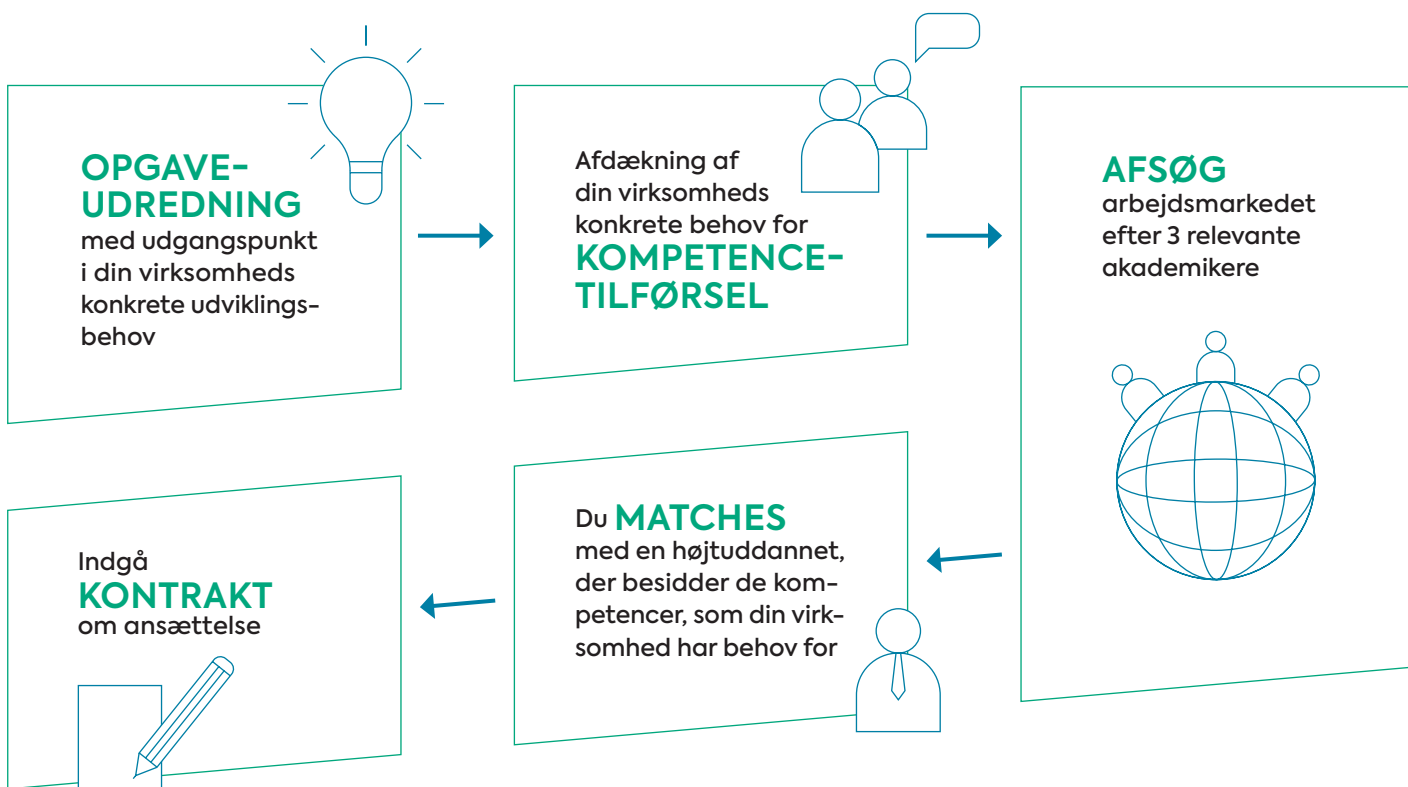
OPGAVEUDREDNING
med udgangspunkt i din virksomheds konkrete udviklingsbehov

Afdækning af din virksomheds konkrete behov for
KOMPETENCETILFØRSEL

AFSØG
arbejdsmarkedet efter 3 relevante akademikere

Du MATCHES
med en højtuddannet, der besidder de kompetencer, som din virksomhed har behov for

Indgå
KONTRAKT
om ansættelse